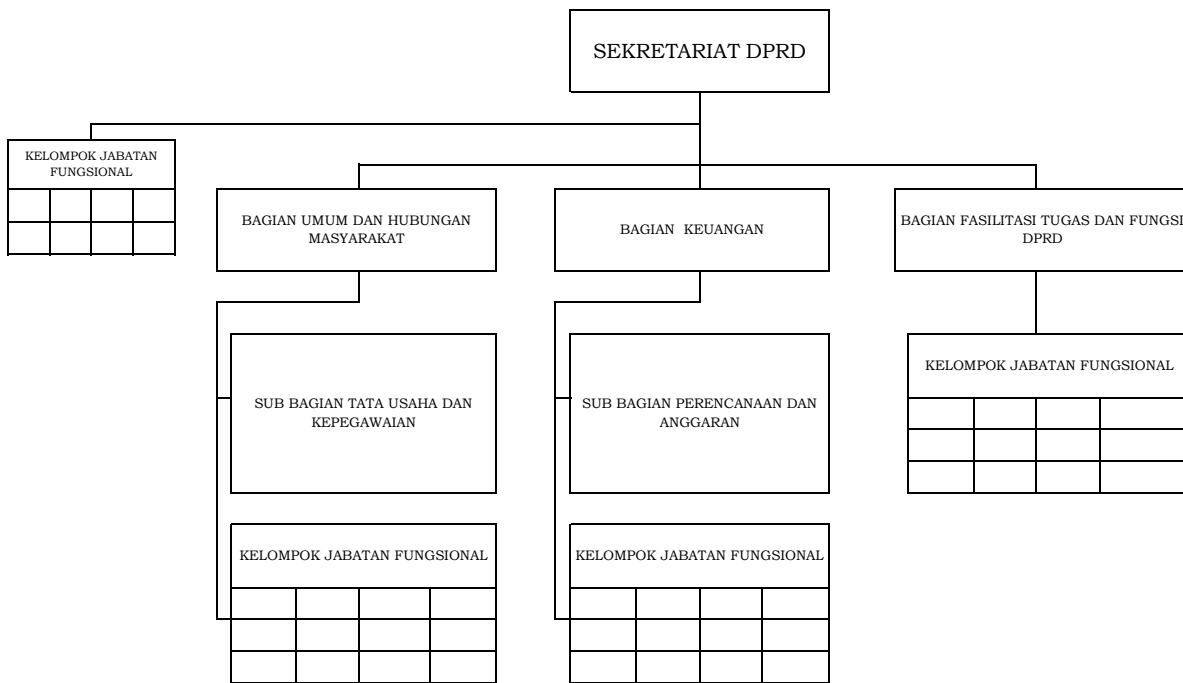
SEKRETARIAT DPRD

KELOMPOK JABATAN FUNGSIONAL

BAGIAN UMUM DAN HUBUNGAN MASYARAKAT

BAGIAN KEUANGAN

BAGIAN FASILITASI TUGAS DAN FUNGSI DPRD

SUB BAGIAN TATA USAHA DAN KEPEGAWAIAN

SUB BAGIAN PERENCANAAN DAN ANGGARAN

KELOMPOK JABATAN FUNGSIONAL

KELOMPOK JABATAN FUNGSIONAL

KELOMPOK JABATAN FUNGSIONAL